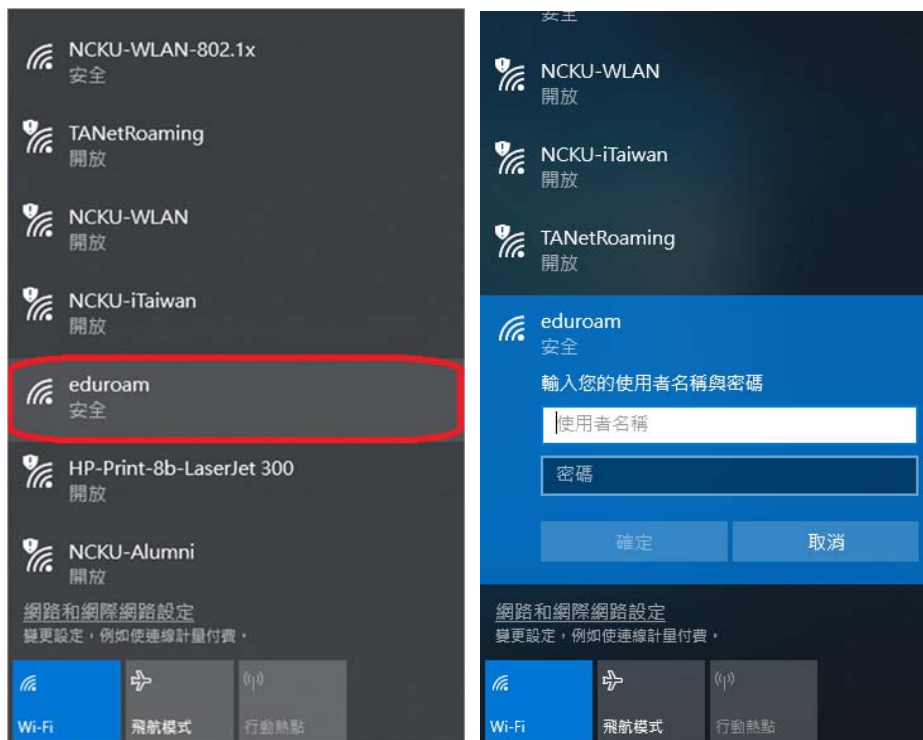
NCKU-WLAN-802.1x
安全

TANetRoaming
開放

NCKU-WLAN
開放

NCKU-iTaiwan
開放

eduroam
安全

HP-Print-8b-LaserJet 300
開放

NCKU-Alumni
開放

網路和網際網路設定
變更設定，例如使連線計量付費。

Wi-Fi
飛航模式
行動熱點

安全

NCKU-WLAN
開放

NCKU-iTaiwan
開放

TANetRoaming
開放

eduroam
安全

輸入您的使用者名稱與密碼

使用者名稱

密碼

確定
取消

網路和網際網路設定
變更設定，例如使連線計量付費。

Wi-Fi
飛航模式
行動熱點